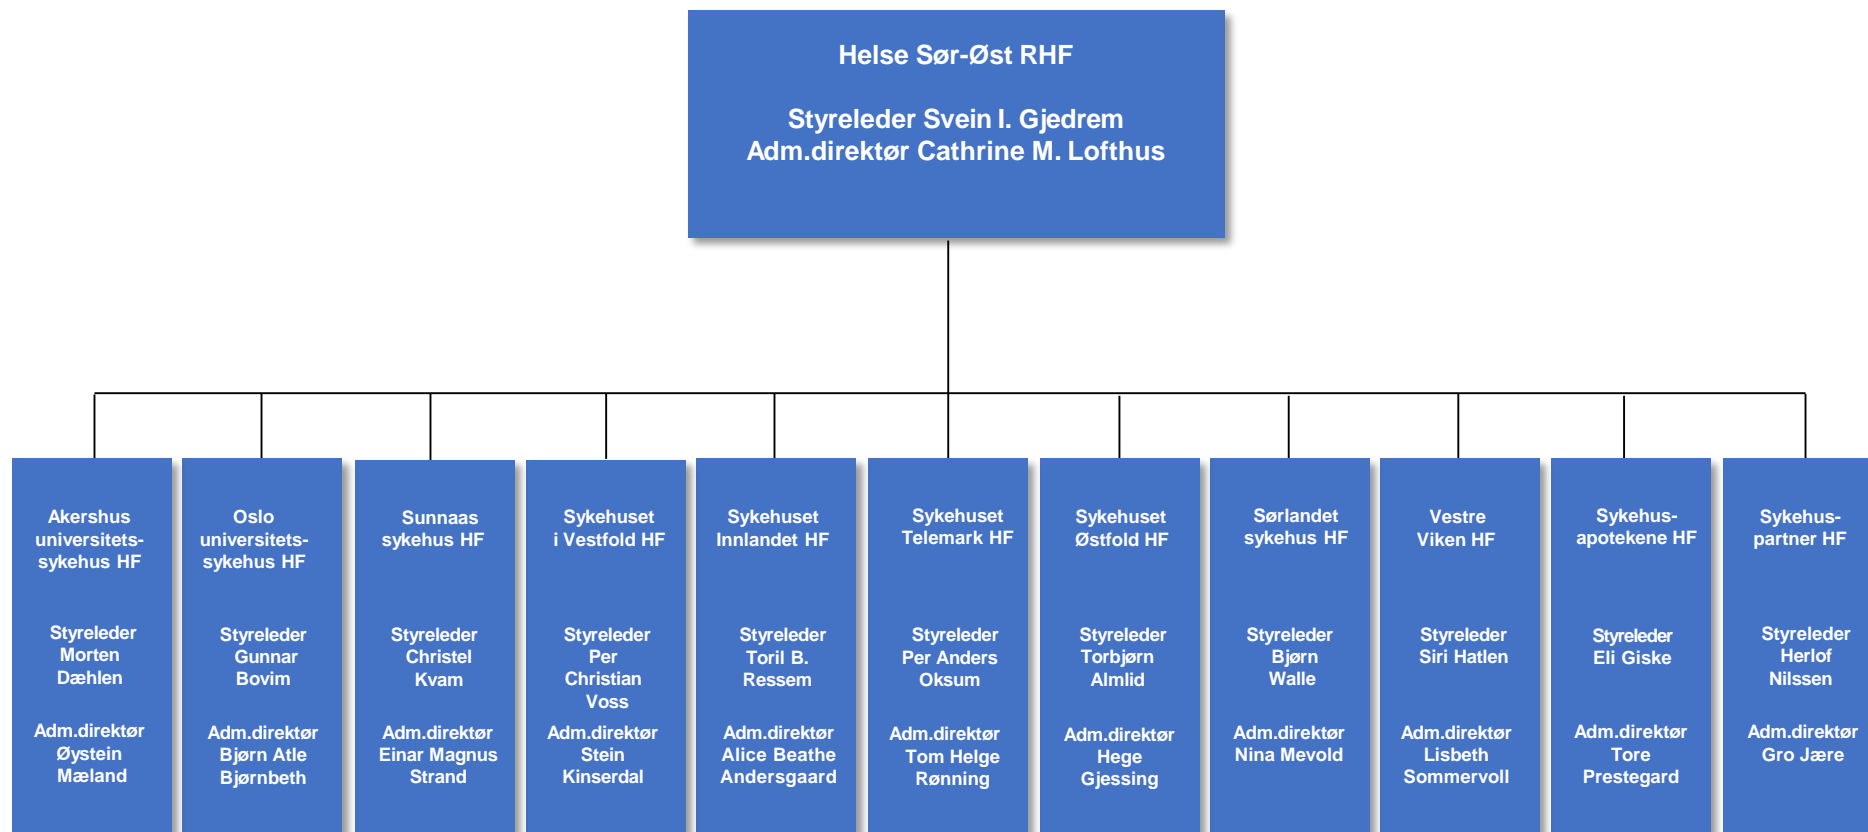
Helse Sør-Øst RHF

Styreleder Svein I. Gjedrem
Adm.direktør Cathrine M. Lofthus

Akershus universitetssykehus HF

Styreleder Morten Dæhlen

Adm.direktør Øystein Mæland

Oslo universitetssykehus HF

Styreleder Gunnar Bovim

Adm.direktør Bjørn Atle Bjørnbeth

Sunnaas sykehus HF

Styreleder Christel Kvam

Adm.direktør Einar Magnus Strand

Sykehuset i Vestfold HF

Styreleder Per Christian Voss

Adm.direktør Stein Kinserdal

Sykehuset Innlandet HF

Styreleder Toril B. Ressem

Adm.direktør Alice Beathe Andersgaard

Sykehuset Telemark HF

Styreleder Per Anders Oksum

Adm.direktør Tom Helge Rønning

Sykehuset Østfold HF

Styreleder Torbjørn Almlid

Adm.direktør Hege Gjessing

Sørlandet sykehus HF

Styreleder Bjørn Walle

Adm.direktør Nina Mevold

Vestre Viken HF

Styreleder Siri Hatlen

Adm.direktør Lisbeth Sommervoll

Sykehusapotekene HF

Styreleder Eli Giske

Adm.direktør Tore Prestegard

Sykehuspartner HF

Styreleder Herlof Nilssen

Adm.direktør Gro Jære